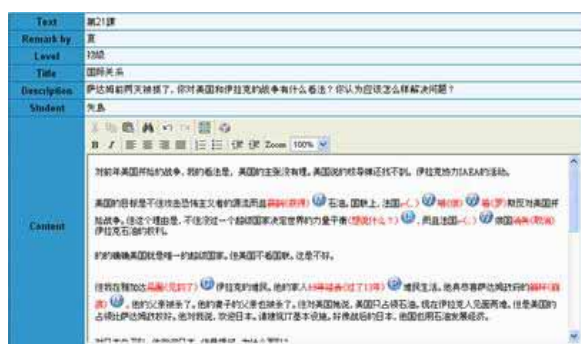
| Text | 第21课 |
|---|---|
| Remark by | 夏 |
| Level | 初级 |
| Title | 国际关系 |
| Description | 萨达姆前两天被抓了。你对美国和伊拉克的战争有什么看法？你认为应该怎么样解决问题？ |
| Student | 矢島 |
| Content | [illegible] |

B I Zoom 100%